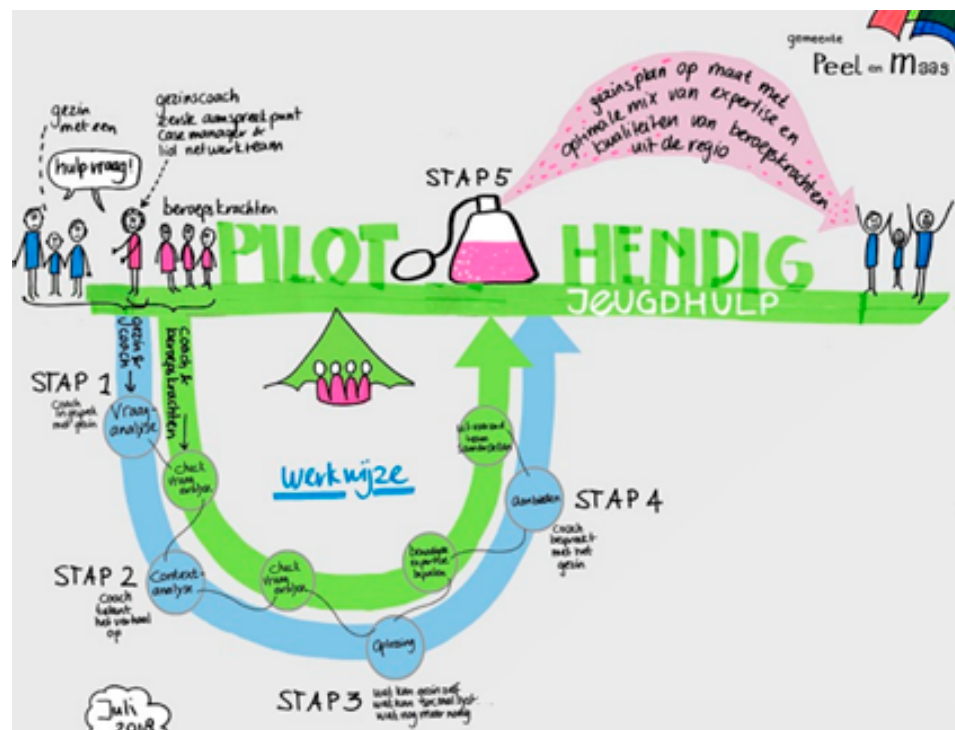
gemeente
Peel en Maas

gezinsplan op maat met optimale mix van expertise en kwaliteiten van beroepskrachten uit de regio

gezin met een

hulpvraag!

gezinscoach
vaste aanspreekpunt
case manager &
lid netwerkteam

beroepskrachten

STAP 5

PILOT HENDIG
JEUGDHULP

gezin & coach

coach & beroepskrachten

STAP 1
Coach in gesprek met gezin

Vraag-analyse

check vraag-analyse

werkwijze

STAP 2
Coach brengt het verhaal op

Context-analyse

check vraag-analyse

Oplossing

STAP 3 wat kan gezin zelf
wat kan sociaal syst.
wat nog meer nodig

benodigde expertise bepalen

Aanbieden

STAP 4
Coach bespreekt met het gezin

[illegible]

Juli 2018